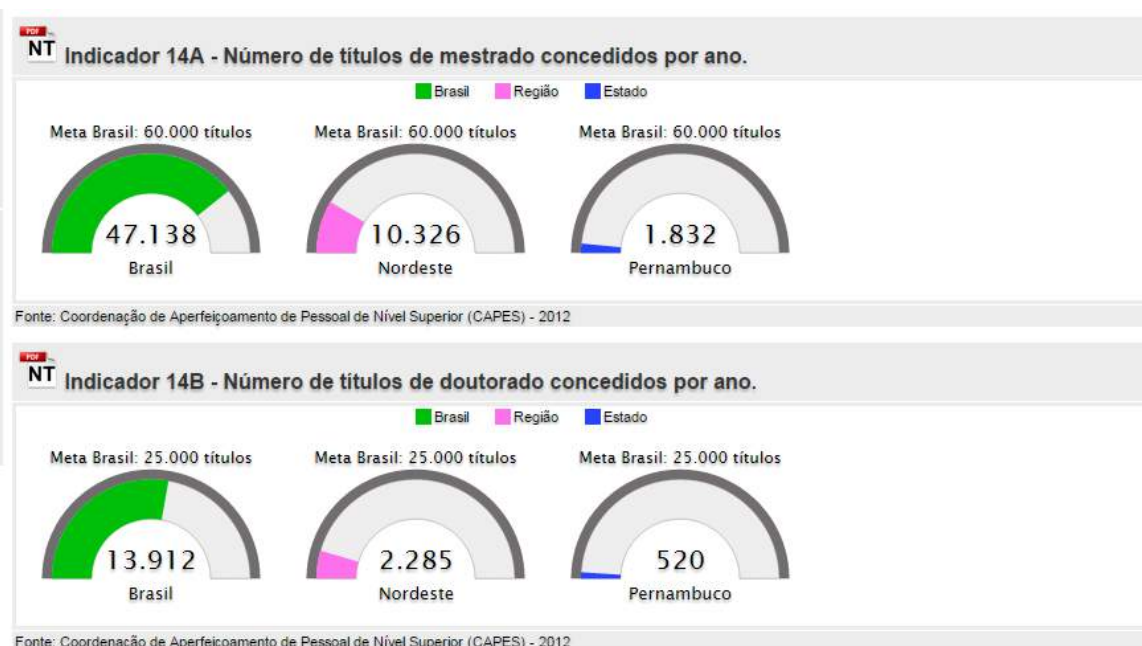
PDF NT Indicador 14A - Número de títulos de mestrado concedidos por ano.

Brasil Região Estado

Meta Brasil: 60.000 títulos
47.138
Brasil

Meta Brasil: 60.000 títulos
10.326
Nordeste

Meta Brasil: 60.000 títulos
1.832
Pernambuco

Fonte: Coordenação de Aperfeiçoamento de Pessoal de Nível Superior (CAPES) - 2012

PDF NT Indicador 14B - Número de títulos de doutorado concedidos por ano.

Brasil Região Estado

Meta Brasil: 25.000 títulos
13.912
Brasil

Meta Brasil: 25.000 títulos
2.285
Nordeste

Meta Brasil: 25.000 títulos
520
Pernambuco

Fonte: Coordenação de Aperfeiçoamento de Pessoal de Nível Superior (CAPES) - 2012